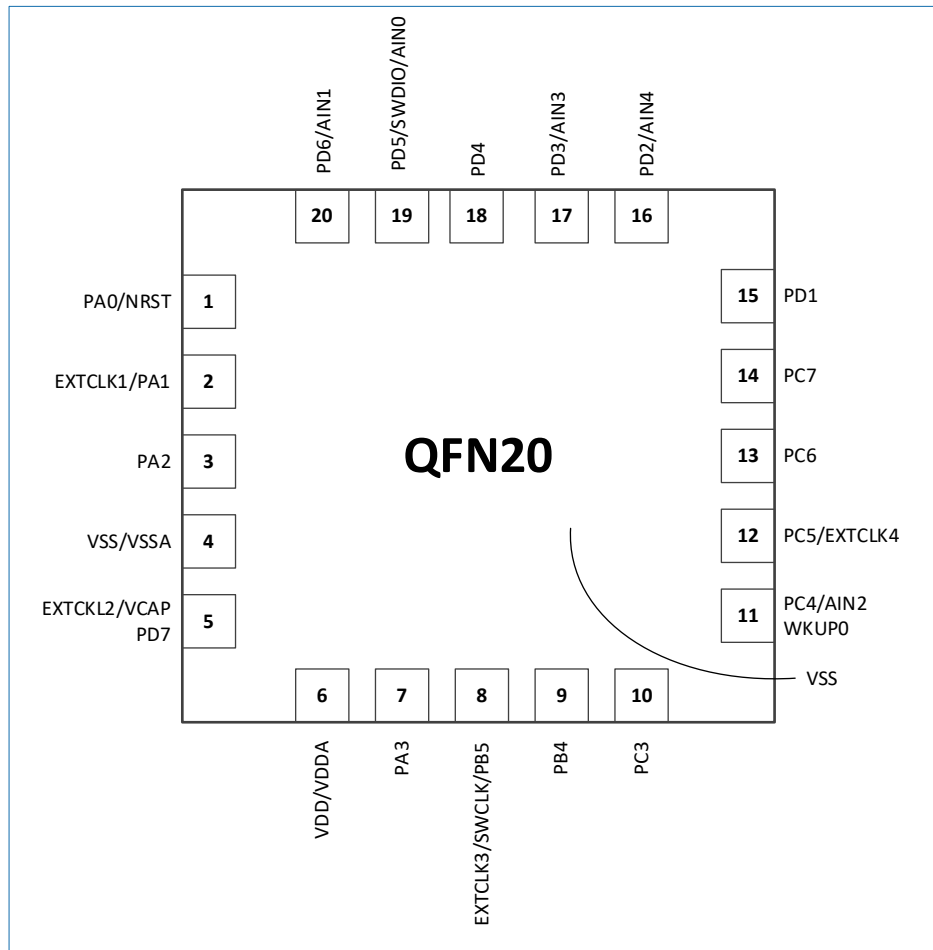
PD6/AIN1
PD5/SWDIO/AIN0
PD4
PD3/AIN3
PD2/AIN4

20
19
18
17
16

PA0/NRST 1
EXTCLK1/PA1 2
PA2 3
VSS/VSSA 4
EXTCKL2/VCAP PD7 5

QFN20

15 PD1
14 PC7
13 PC6
12 PC5/EXTCLK4
11 PC4/AIN2 WKUP0

VSS

6
7
8
9
10

VDD/VDDA
PA3
EXTCLK3/SWCLK/PB5
PB4
PC3